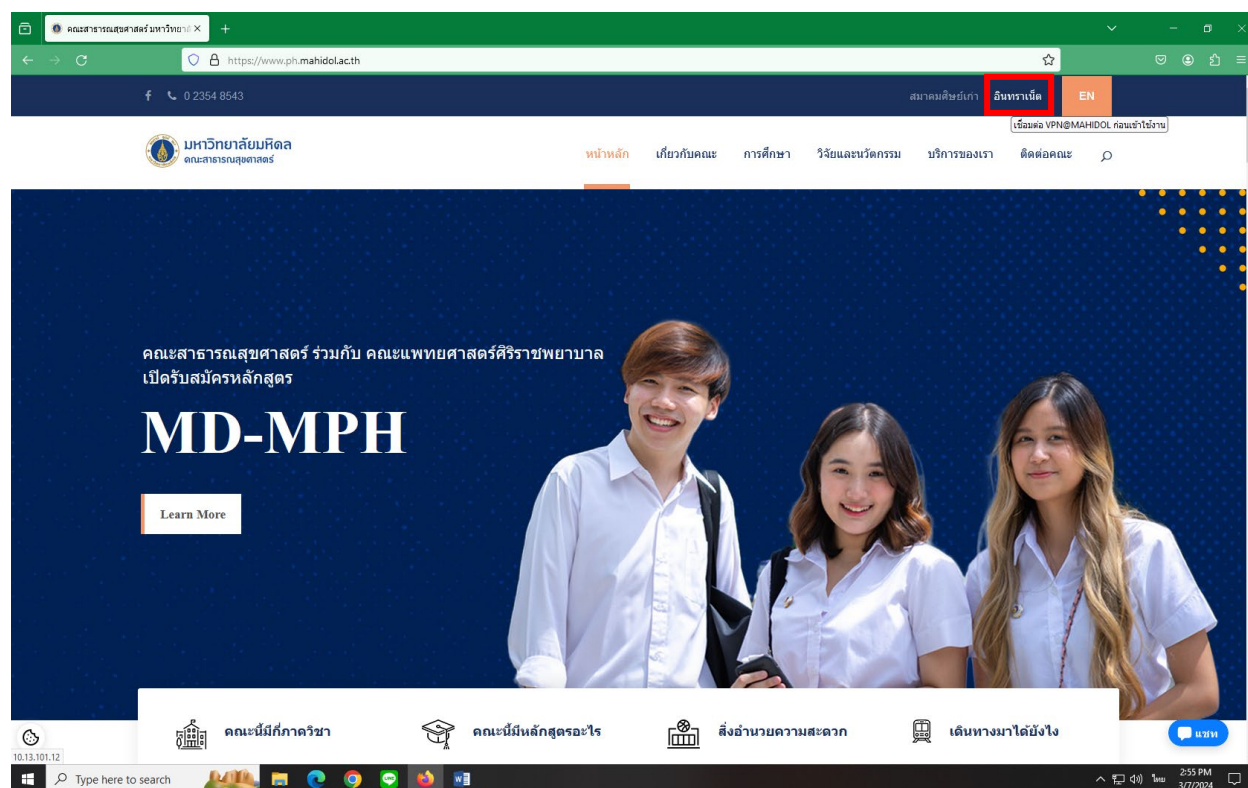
คณะสาธารณสุขศาสตร์ มหาวิทยาลั ×

https://www.ph.mahidol.ac.th

0 2354 8543

สมาคมศิษย์เก่า อินทราเน็ต EN

เชื่อมต่อ VPN@MAHIDOL ก่อนเข้าใช้งาน

มหาวิทยาลัยมหิดล
คณะสาธารณสุขศาสตร์

หน้าหลัก เกี่ยวกับคณะ การศึกษา วิจัยและนวัตกรรม บริการของเรา ติดต่อคณะ

คณะสาธารณสุขศาสตร์ ร่วมกับ คณะแพทยศาสตร์ศิริราชพยาบาล
เปิดรับสมัครหลักสูตร

MD-MPH

Learn More

คณะนี้มีกี่ภาควิชา

คณะนี้มีหลักสูตรอะไร

สิ่งอำนวยความสะดวก

เดินทางมาได้ยังไง

แชท

10.13.101.12

Type here to search

ไทย 2:55 PM 3/7/2024